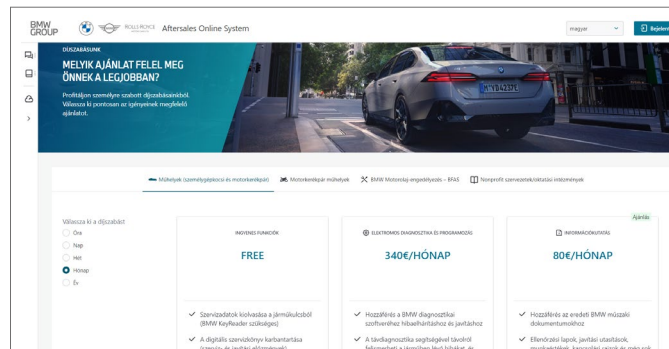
BMW GROUP

ROLLS-ROYCE

Aftersales Online System

magyar

Bejelen

DÍJSZABÁSUNK

MELYIK AJÁNLAT FELEL MEG ÖNNEK A LEGJOBBAN?

Profitáljon személyre szabott díjszabásainkból. Válassza ki pontosan az igényeinek megfelelő ajánlatot.

Műhelyek (személygépkocsi és motorkerékpár)

Motorkerékpár műhelyek

BMW Motorsp.-engedélyezés – BFAS

Nonprofit szervezetek/oktatási intézmények

Válassza ki a díjszabást

Óra

Nap

Hét

Hónap

Év

INGYENES FUNKCIÓK

FREE

Szervizadatok kiolvasása a járműkulcsból (BMW KeyReader szükséges)

A digitális szervizkönyv karbantartása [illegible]

ELEKTROMOS DIAGNOSZTIKA ÉS PROGRAMOZÁS

340€/HÓNAP

Hozzáférés a BMW diagnosztikai szoftveréhez hibaelhárításhoz és javításhoz

A távdiagnosztika segítségével távolról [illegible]

Ajánlás

INFORMÁCIÓKUTATÁS

80€/HÓNAP

Hozzáférés az eredeti BMW műszaki dokumentumokhoz

Ellenőrzési lapok, javítási utasítások, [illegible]